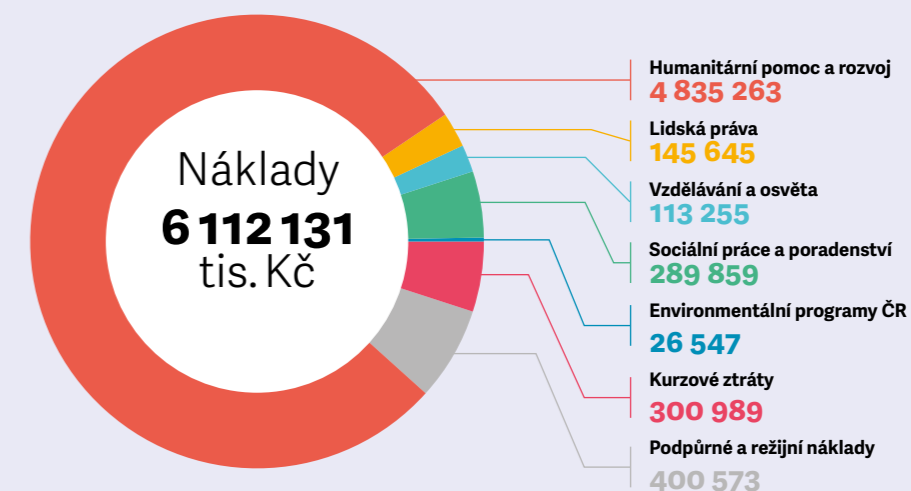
Náklady
6 112 131
tis. Kč

Humanitární pomoc a rozvoj
4 835 263

Lidská práva
145 645

Vzdělávání a osvěta
113 255

Sociální práce a poradenství
289 859

Environmentální programy ČR
26 547

Kurzové ztráty
300 989

Podpůrné a režijní náklady
400 573